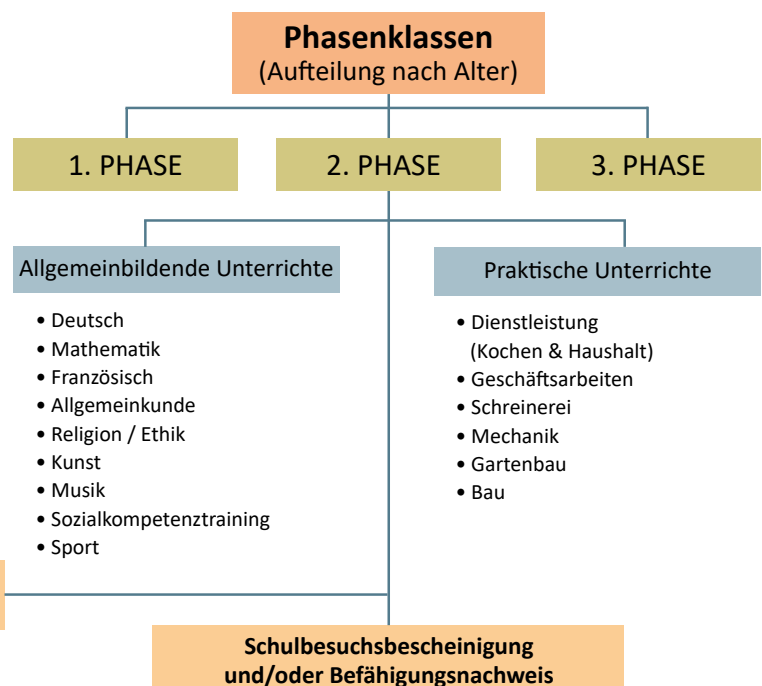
Phasenklassen
(Aufteilung nach Alter)

1. PHASE

2. PHASE

3. PHASE

Allgemeinbildende Unterrichte

- Deutsch
- Mathematik
- Französisch
- Allgemeinkunde
- Religion / Ethik
- Kunst
- Musik
- Sozialkompetenztraining
- Sport

Praktische Unterrichte

- Dienstleistung (Kochen & Haushalt)
- Geschäftsarbeiten
- Schreinerei
- Mechanik
- Gartenbau
- Bau

Schulbesuchsbescheinigung
und/oder Befähigungsnachweis